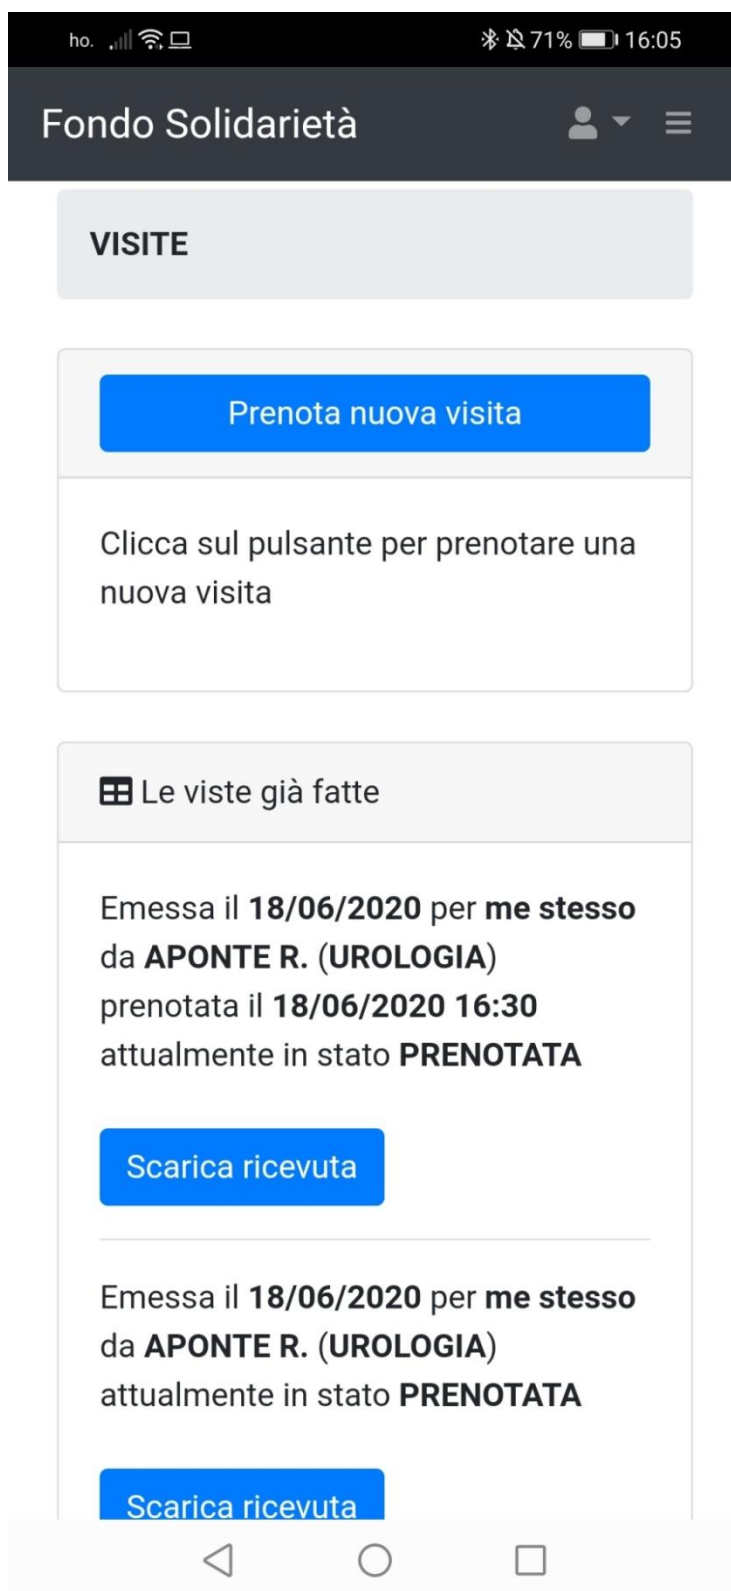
ho. 71% 16:05

Fondo Solidarietà

VISITE

Prenota nuova visita

Clicca sul pulsante per prenotare una nuova visita

Le viste già fatte

Emessa il **18/06/2020** per **me stesso** da **APONTE R.** (**UROLOGIA**) prenotata il **18/06/2020 16:30** attualmente in stato **PRENOTATA**

Scarica ricevuta

Emessa il **18/06/2020** per **me stesso** da **APONTE R.** (**UROLOGIA**) attualmente in stato **PRENOTATA**

Scarica ricevuta